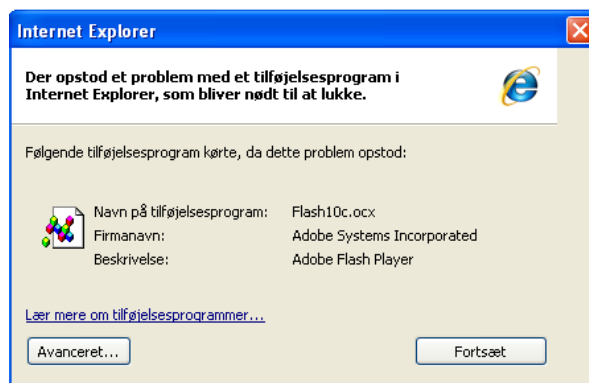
Internet Explorer

Der opstod et problem med et tilføjelsesprogram i Internet Explorer, som bliver nødt til at lukke.

Følgende tilføjelsesprogram kørte, da dette problem opstod:

| | |
|---|---|
| Navn på tilføjelsesprogram: | Flash10c.ocx |
| Firmanavn: | Adobe Systems Incorporated |
| Beskrivelse: | Adobe Flash Player |

Lær mere om tilføjelsesprogrammer...

Avanceret...

Fortsæt